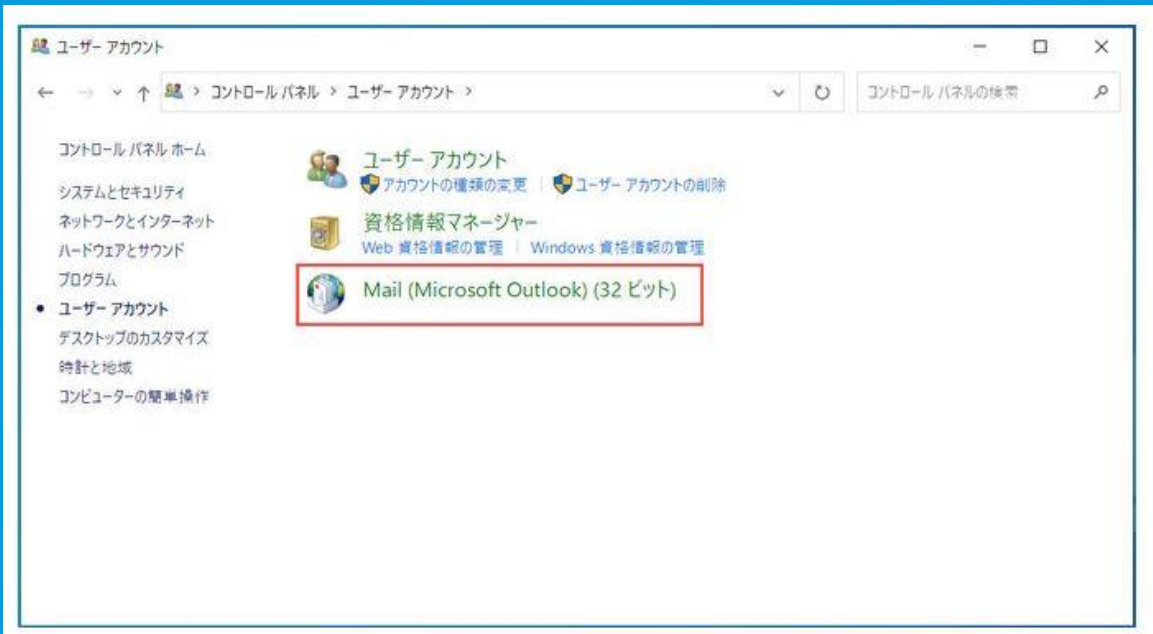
ユーザー アカウント

— ☐ ✕

← → ⌄ ↑ > コントロール パネル > ユーザー アカウント >

コントロール パネルの検索

コントロール パネル ホーム

システムとセキュリティ

ネットワークとインターネット

ハードウェアとサウンド

プログラム

• ユーザー アカウント

デスクトップのカスタマイズ

時計と地域

コンピューターの簡単操作

ユーザー アカウント

アカウントの種類の変更 | ユーザー アカウントの削除

資格情報マネージャー

Web 資格情報の管理 | Windows 資格情報の管理

Mail (Microsoft Outlook) (32 ビット)